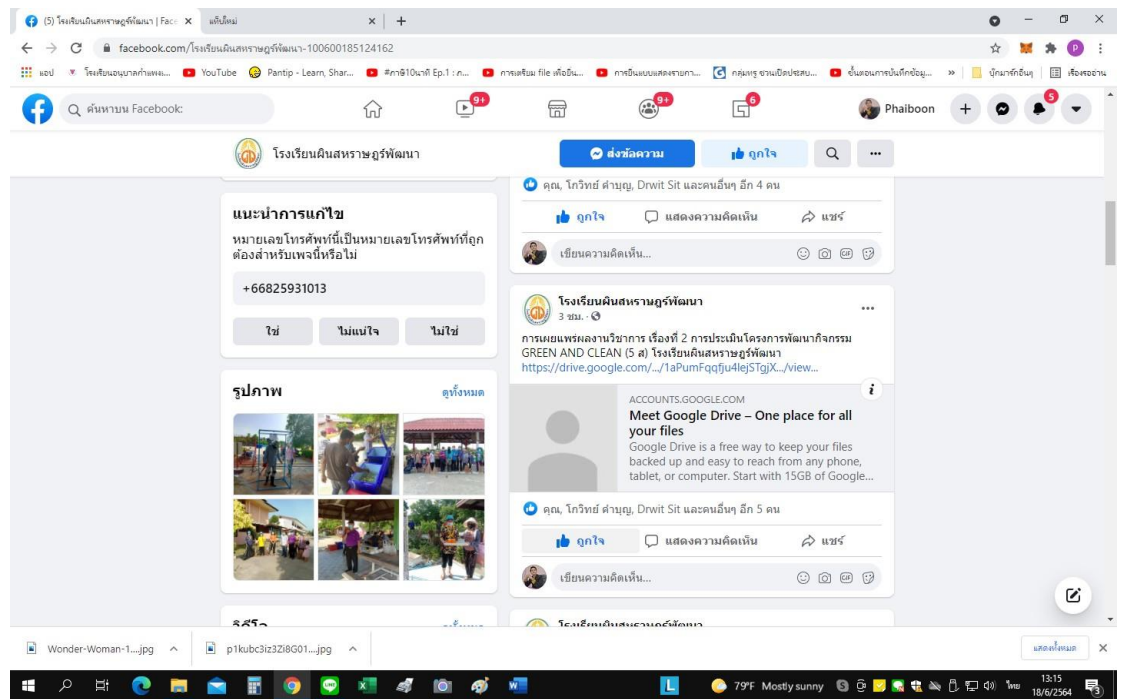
(5) โรงเรียนผินสหราษฎร์พัฒนา | Face ×   แท็บใหม่ ×   +

facebook.com/โรงเรียนผินสหราษฎร์พัฒนา-100600185124162

แอป   โรงเรียนอนุบาลกำแพง...   YouTube   Pantip - Learn, Shar...   #ภาษี10นาที Ep.1 : ภ...   การเตรียม file เพื่อยื่น...   การยื่นแบบแสดงรายกา...   กลุ่มครู ชวนเปิดประสบ...   ขั้นตอนการบันทึกข้อมู...   »   บุ๊กมาร์กอื่นๆ   เรื่องรออ่าน

ค้นหาบน Facebook:   9+   9+   6   Phaiboon   5

โรงเรียนผินสหราษฎร์พัฒนา   ส่งข้อความ   ถูกใจ

แนะนำการแก้ไข

หมายเลขโทรศัพท์นี้เป็นหมายเลขโทรศัพท์ที่ถูกต้องสำหรับเพจนี้หรือไม่

+66825931013

ใช่   ไม่แน่ใจ   ไม่ใช่

รูปภาพ   ดูทั้งหมด

วิดีโอ   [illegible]

คุณ, โกวิทย์ คำบุญ, Drwit Sit และคนอื่นๆ อีก 4 คน

ถูกใจ   แสดงความคิดเห็น   แชร์

เขียนความคิดเห็น...

โรงเรียนผินสหราษฎร์พัฒนา
3 ชม. ·

การเผยแพร่ผลงานวิชาการ เรื่องที่ 2 การประเมินโครงการพัฒนากิจกรรม GREEN AND CLEAN (5 ส) โรงเรียนผินสหราษฎร์พัฒนา
https://drive.google.com/.../1aPumFqqfju4lejSTgjX.../view...

ACCOUNTS.GOOGLE.COM
Meet Google Drive – One place for all your files
Google Drive is a free way to keep your files backed up and easy to reach from any phone, tablet, or computer. Start with 15GB of Google...

คุณ, โกวิทย์ คำบุญ, Drwit Sit และคนอื่นๆ อีก 5 คน

ถูกใจ   แสดงความคิดเห็น   แชร์

เขียนความคิดเห็น...

โรงเรียนผินสหราษฎร์พัฒนา

Wonder-Woman-1....jpg   p1kubc3iz3Zi8G01....jpg   แสดงทั้งหมด

79°F Mostly sunny   ไทย   13:15 18/6/2564